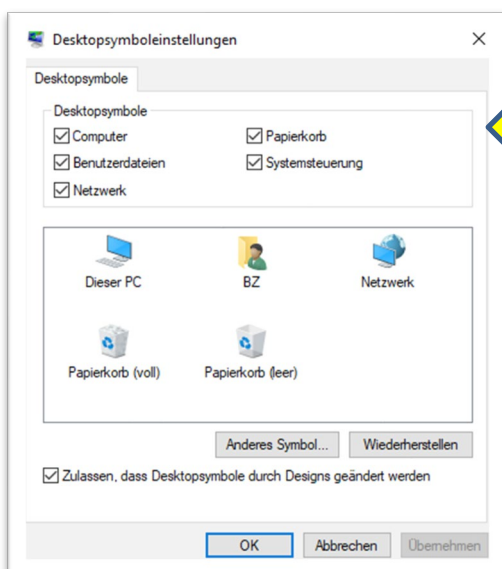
Desktopsymboleinstellungen

Desktopsymbole

Desktopsymbole

Computer
Papierkorb
Benutzerdateien
Systemsteuerung
Netzwerk

Dieser PC
BZ
Netzwerk
Papierkorb (voll)
Papierkorb (leer)

Anderes Symbol...
Wiederherstellen

Zulassen, dass Desktopsymbole durch Designs geändert werden

OK
Abbrechen
Übernehmen